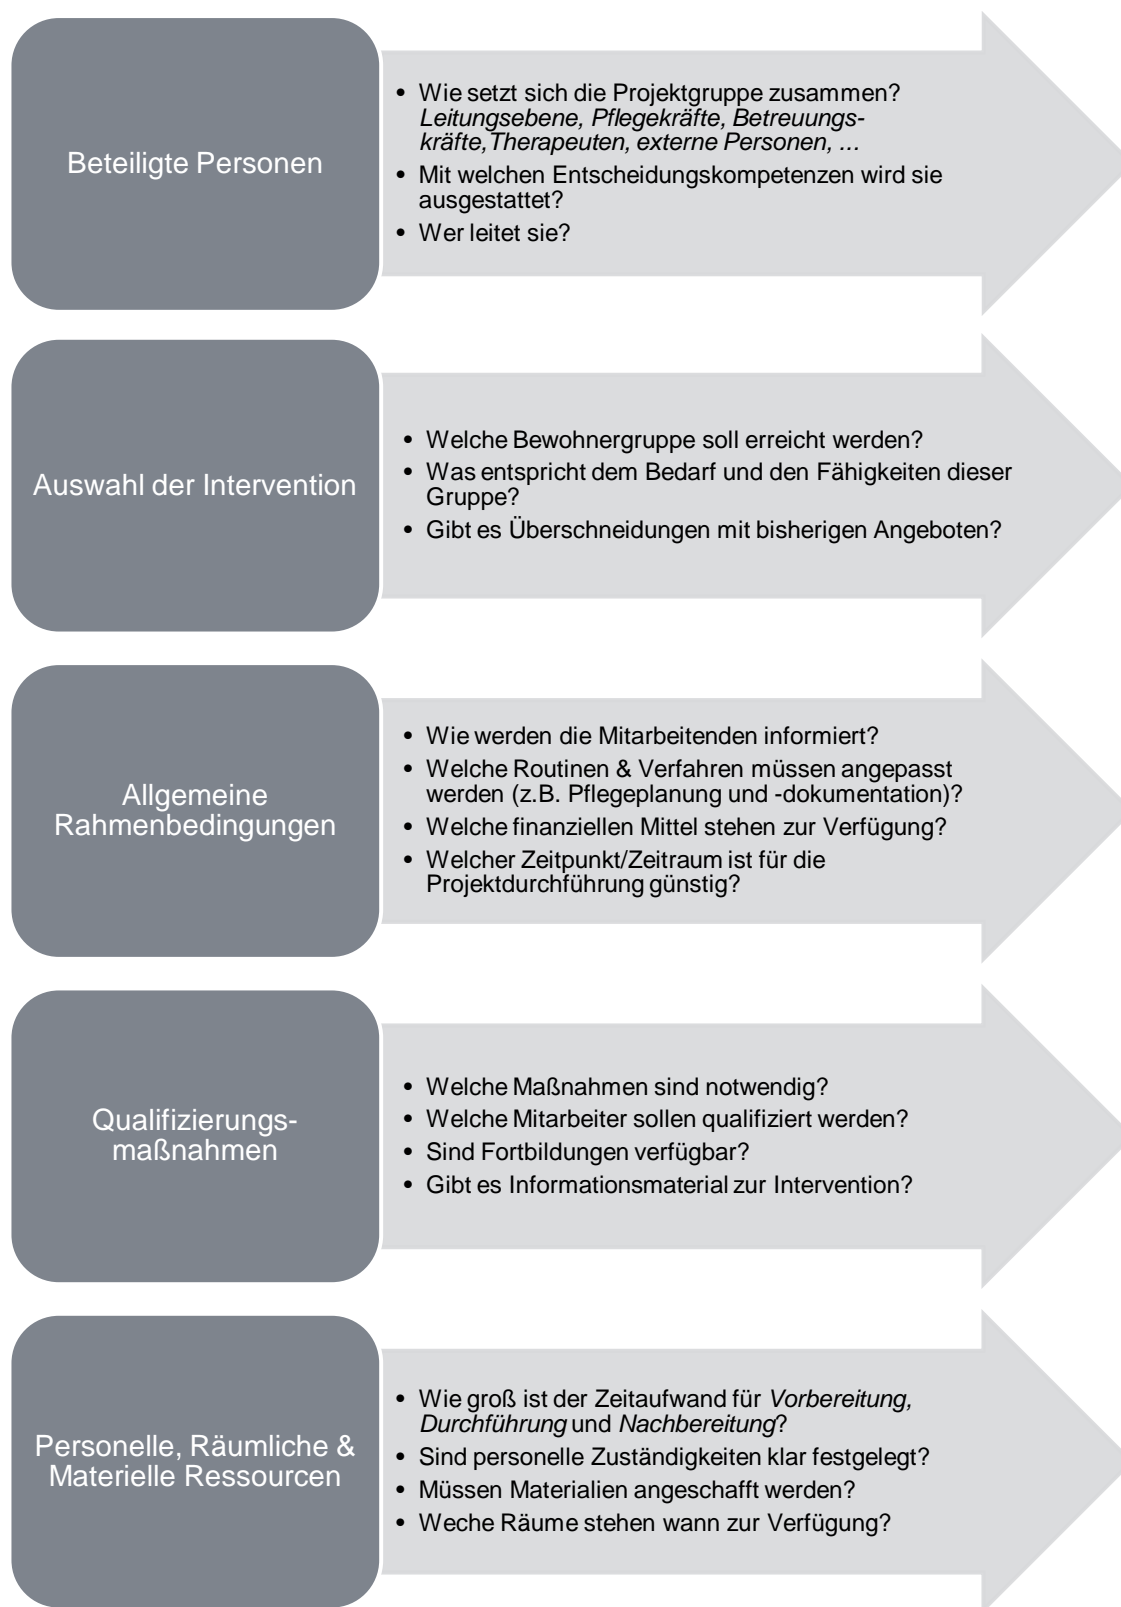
Beteiligte Personen

• Wie setzt sich die Projektgruppe zusammen? *Leitungsebene, Pflegekräfte, Betreuungskräfte,Therapeuten, externe Personen, ...*
• Mit welchen Entscheidungskompetenzen wird sie ausgestattet?
• Wer leitet sie?

Auswahl der Intervention

• Welche Bewohnergruppe soll erreicht werden?
• Was entspricht dem Bedarf und den Fähigkeiten dieser Gruppe?
• Gibt es Überschneidungen mit bisherigen Angeboten?

Allgemeine Rahmenbedingungen

• Wie werden die Mitarbeitenden informiert?
• Welche Routinen & Verfahren müssen angepasst werden (z.B. Pflegeplanung und -dokumentation)?
• Welche finanziellen Mittel stehen zur Verfügung?
• Welcher Zeitpunkt/Zeitraum ist für die Projektdurchführung günstig?

Qualifizierungsmaßnahmen

• Welche Maßnahmen sind notwendig?
• Welche Mitarbeiter sollen qualifiziert werden?
• Sind Fortbildungen verfügbar?
• Gibt es Informationsmaterial zur Intervention?

Personelle, Räumliche & Materielle Ressourcen

• Wie groß ist der Zeitaufwand für *Vorbereitung, Durchführung* und *Nachbereitung*?
• Sind personelle Zuständigkeiten klar festgelegt?
• Müssen Materialien angeschafft werden?
• Weche Räume stehen wann zur Verfügung?